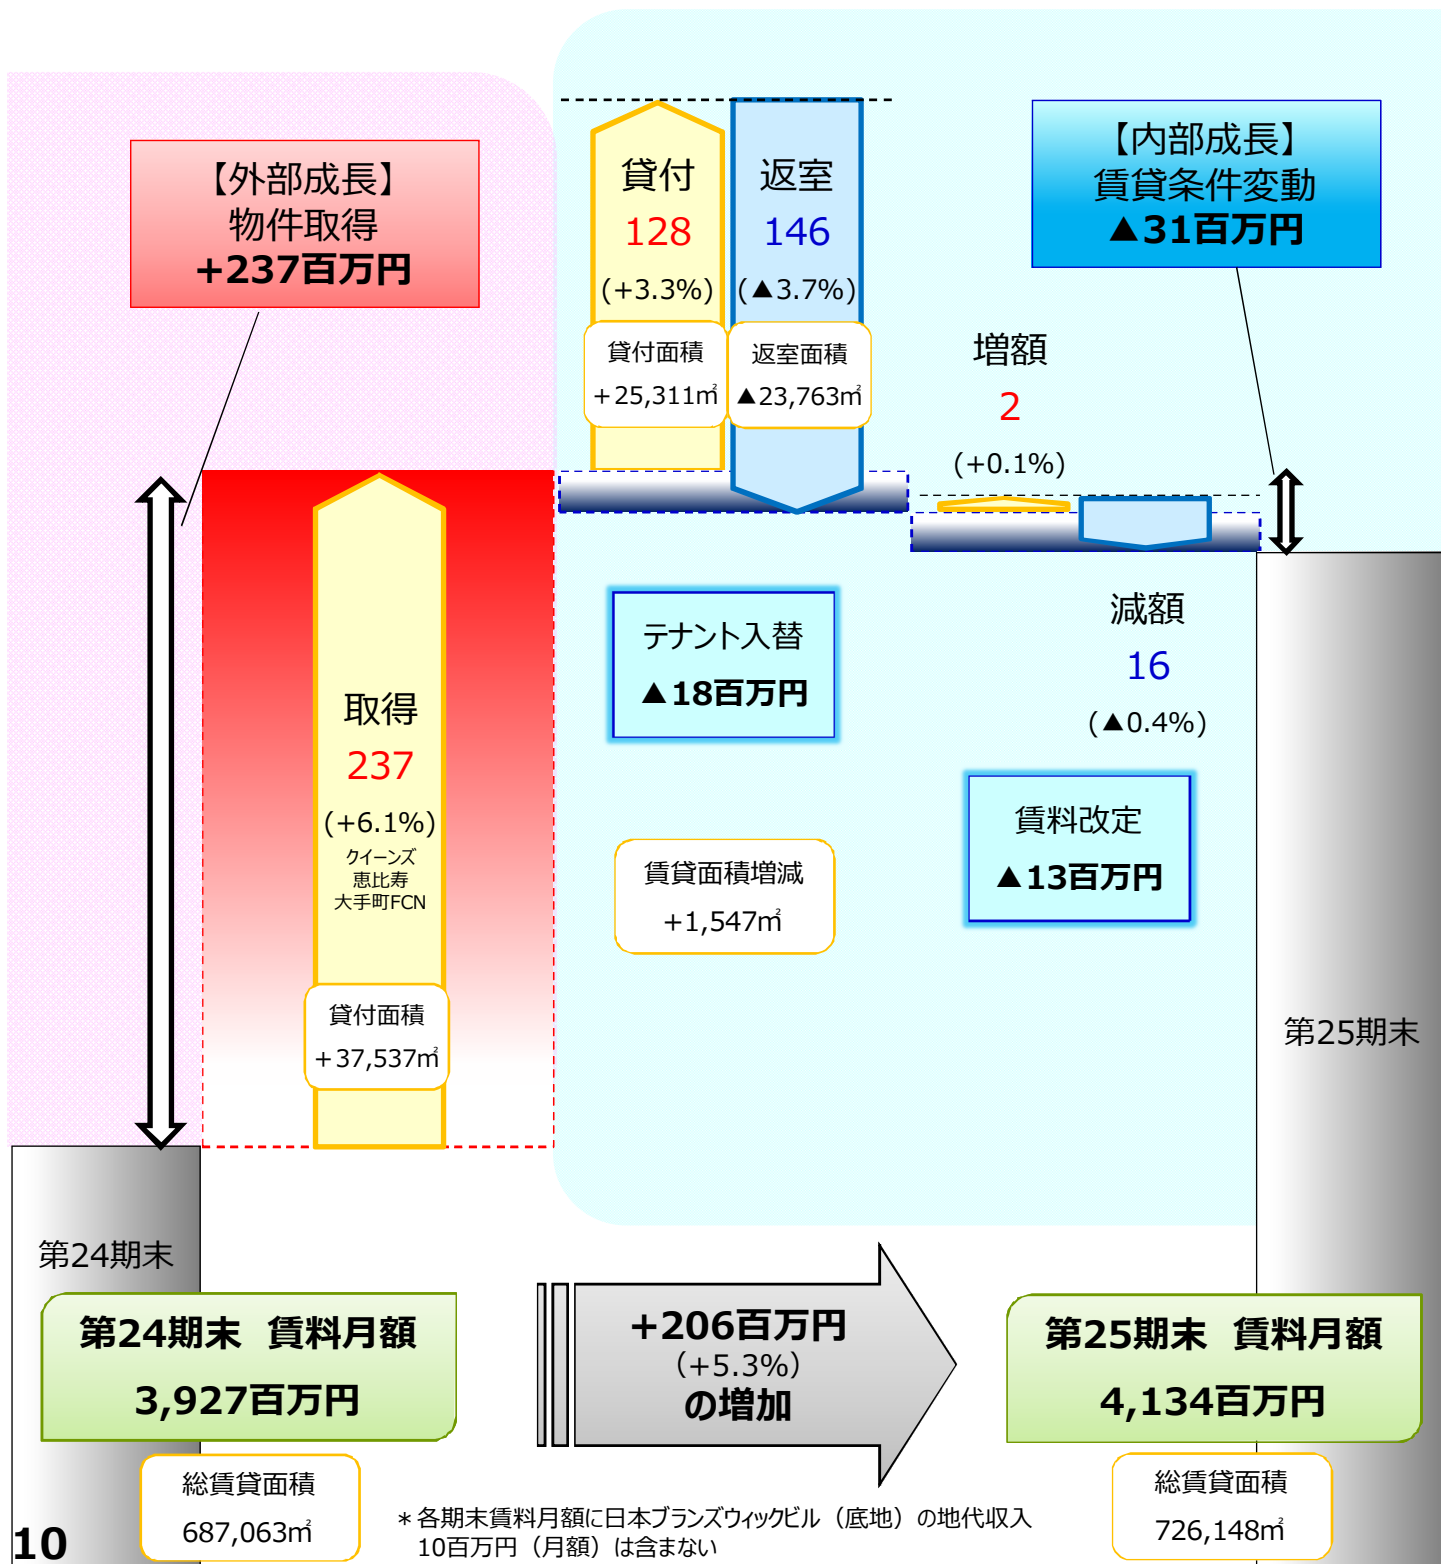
【外部成長】
物件取得
+237百万円

貸付
128
(+3.3%)

貸付面積
+25,311㎡

返室
146
(▲3.7%)

返室面積
▲23,763㎡

【内部成長】
賃貸条件変動
▲31百万円

増額
2
(+0.1%)

取得
237
(+6.1%)
クイーンズ
恵比寿
大手町FCN

貸付面積
+37,537㎡

テナント入替
▲18百万円

減額
16
(▲0.4%)

賃料改定
▲13百万円

賃貸面積増減
+1,547㎡

第25期末

第24期末

第24期末 賃料月額
3,927百万円

総賃貸面積
687,063㎡

+206百万円
(+5.3%)
の増加

第25期末 賃料月額
4,134百万円

総賃貸面積
726,148㎡

＊各期末賃料月額に日本ブランズウィックビル（底地）の地代収入10百万円（月額）は含まない

10